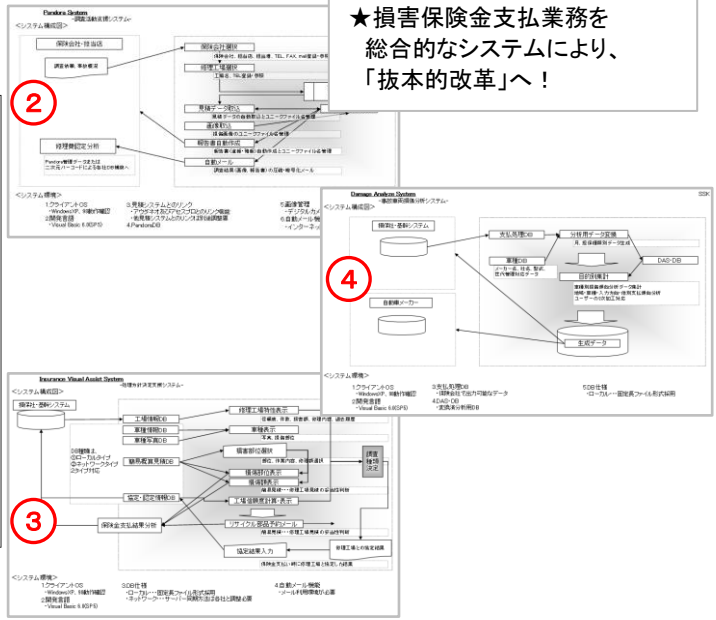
★損害保険金支払業務を
総合的なシステムにより、
「抜本的改革」へ！

Pandora System
~調査活動支援システム~

<システム構成図>

保険会社・損保協会

調査依頼、事故概要

開係会社選択

修理工場選択

見積データ取込

画像取込

報告書自動作成

自動メール

修理費認定分析

②

<システム環境>
1.クライアントOS
・Windows XP、Vista対応
2.開発言語
・Visual Basic 6.0(SP5)

3.見積システムとのリンク
4.PandoraDB

5.画像管理
6.自動メール機能

Damage Analysis System
~損害額調査分析システム~

SSK

<システム構成図>

損保社・基幹システム

支払処理DB

分析用データ変換

車種DB

DAS-DB

自動車メーカー

目的別集計

生成データ

④

<システム環境>
1.クライアントOS
・Windows XP、Vista対応
2.開発言語
・Visual Basic 6.0(SP5)

3.支払処理DB
4.DAS-DB

5.DB仕様

Insurance Visual Assist System
~保険金支払支援システム~

<システム構成図>

損保社・基幹システム

工場情報DB

車種情報DB

車種写真DB

損害概要見積DB

修理工場特性表示

車種表示

損害部位選択

損傷部位表示

価値算表示

工場修理費計算・表示

協定・認定情報DB

保険金支払結果分析

リサイクル部品予約メール

協定結果入力

調査
種別
決定

③

<システム環境>
1.クライアントOS
・Windows XP、Vista対応
2.開発言語
・Visual Basic 6.0(SP5)

3.DB仕様

4.自動メール機能